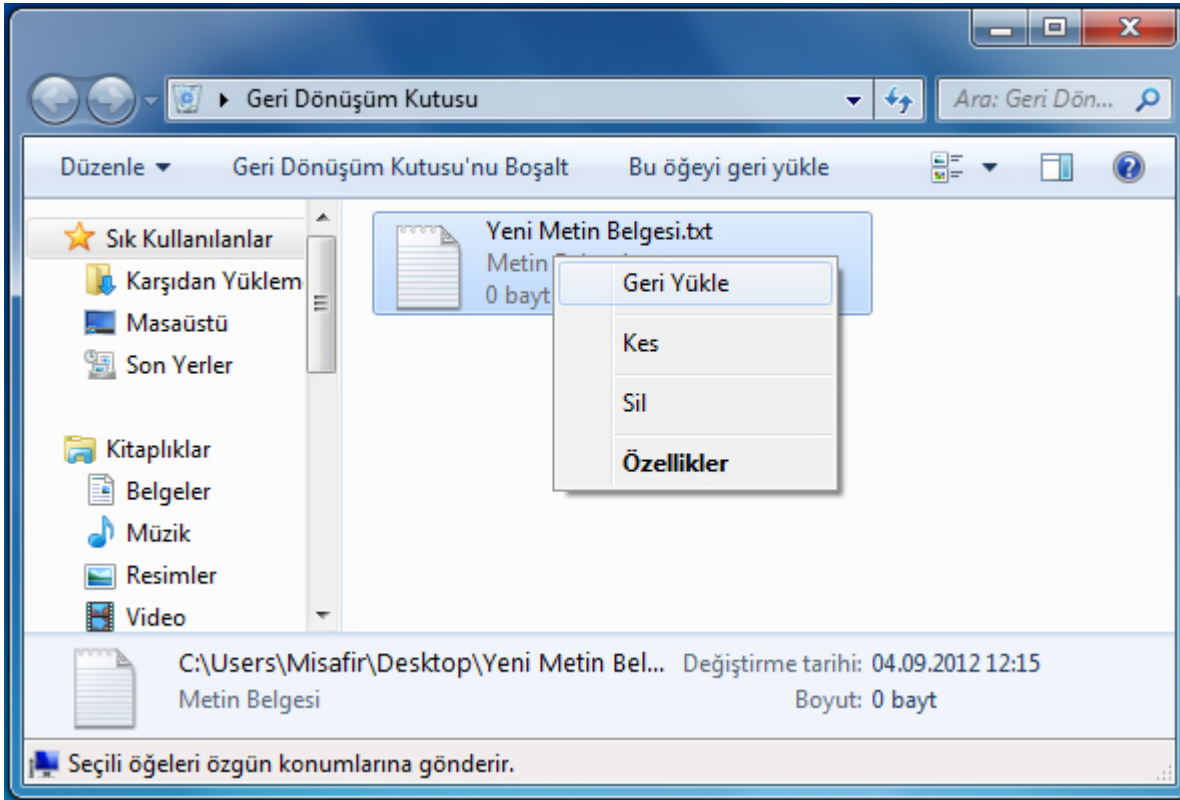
Geri Dönüşüm Kutusu

Ara: Geri Dön...

Düzenle ▾ Geri Dönüşüm Kutusu'nu Boşalt Bu öğeyi geri yükle

Sık Kullanılanlar
Karşıdan Yüklem
Masaüstü
Son Yerler

Kitaplıklar
Belgeler
Müzik
Resimler
Video

Yeni Metin Belgesi.txt
Metin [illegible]
0 bayt

Geri Yükle
Kes
Sil
Özellikler

C:\Users\Misafir\Desktop\Yeni Metin Bel... Değiştirme tarihi: 04.09.2012 12:15
Metin Belgesi Boyut: 0 bayt

Seçili öğeleri özgün konumlarına gönderir.